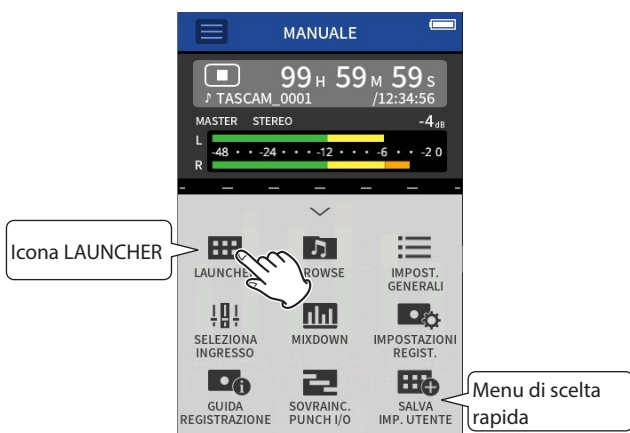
MANUALE

99 H 59 M 59 S
♪ TASCAM_0001
/12:34:56

MASTER STEREO
-4 dB
L
R
-48 -24 -12 -6 -2 0

Icona LAUNCHER

LAUNCHE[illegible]
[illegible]ROWSE
IMPOST. GENERALI
SELEZIONA INGRESSO
MIXDOWN
IMPOSTAZIONI REGIST.
GUIDA REGISTRAZIONE
SOVRAINC. PUNCH I/O
SALVA IMP. UTENTE

Menu di scelta rapida